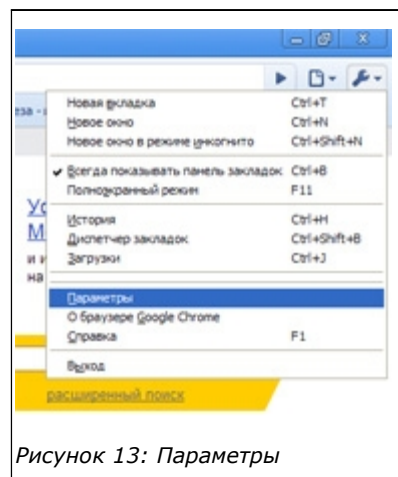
eза -

Новая вкладка Ctrl+T
Новое окно Ctrl+N
Новое окно в режиме инкогнито Ctrl+Shift+N
Всегда показывать панель закладок Ctrl+B
Полноэкранный режим F11
История Ctrl+H
Диспетчер закладок Ctrl+Shift+B
Загрузки Ctrl+J
Параметры
О браузере Google Chrome
Справка F1
Выход

Ус
М
и и
на

расширенный поиск

Рисунок 13: Параметры